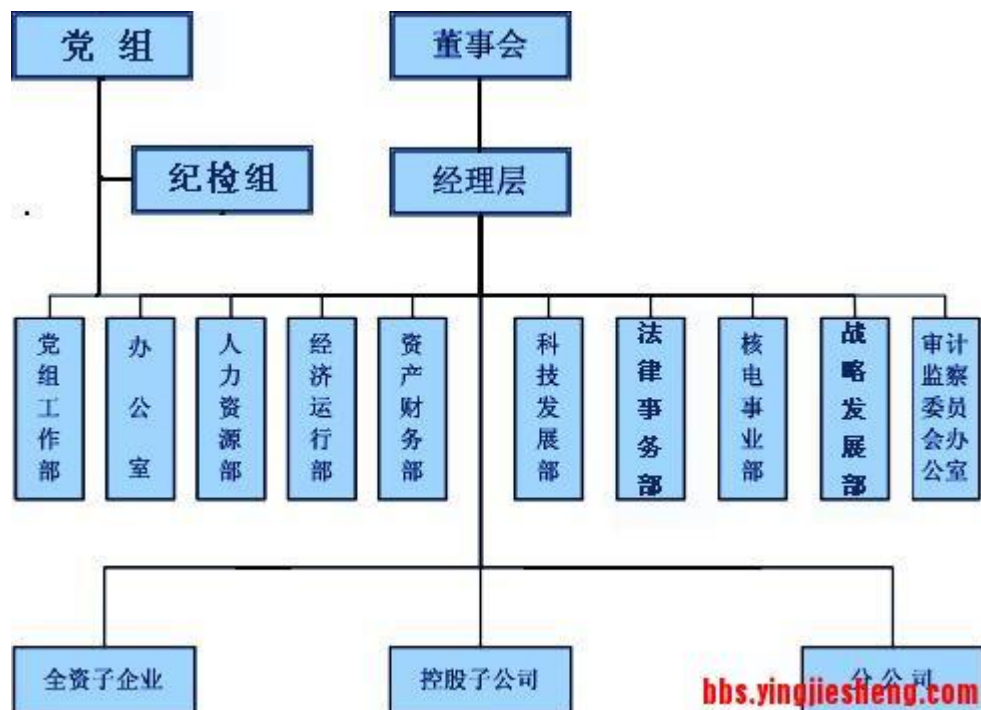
党组

董事会

纪检组

经理层

党组工作部

办公室

人力资源部

经济运行部

资产财务部

科技发展部

法律事务部

核电事业部

战略发展部

审计监察委员会办公室

全资子企业

控股子公司

分公司

bbs.yingjiesheng.com